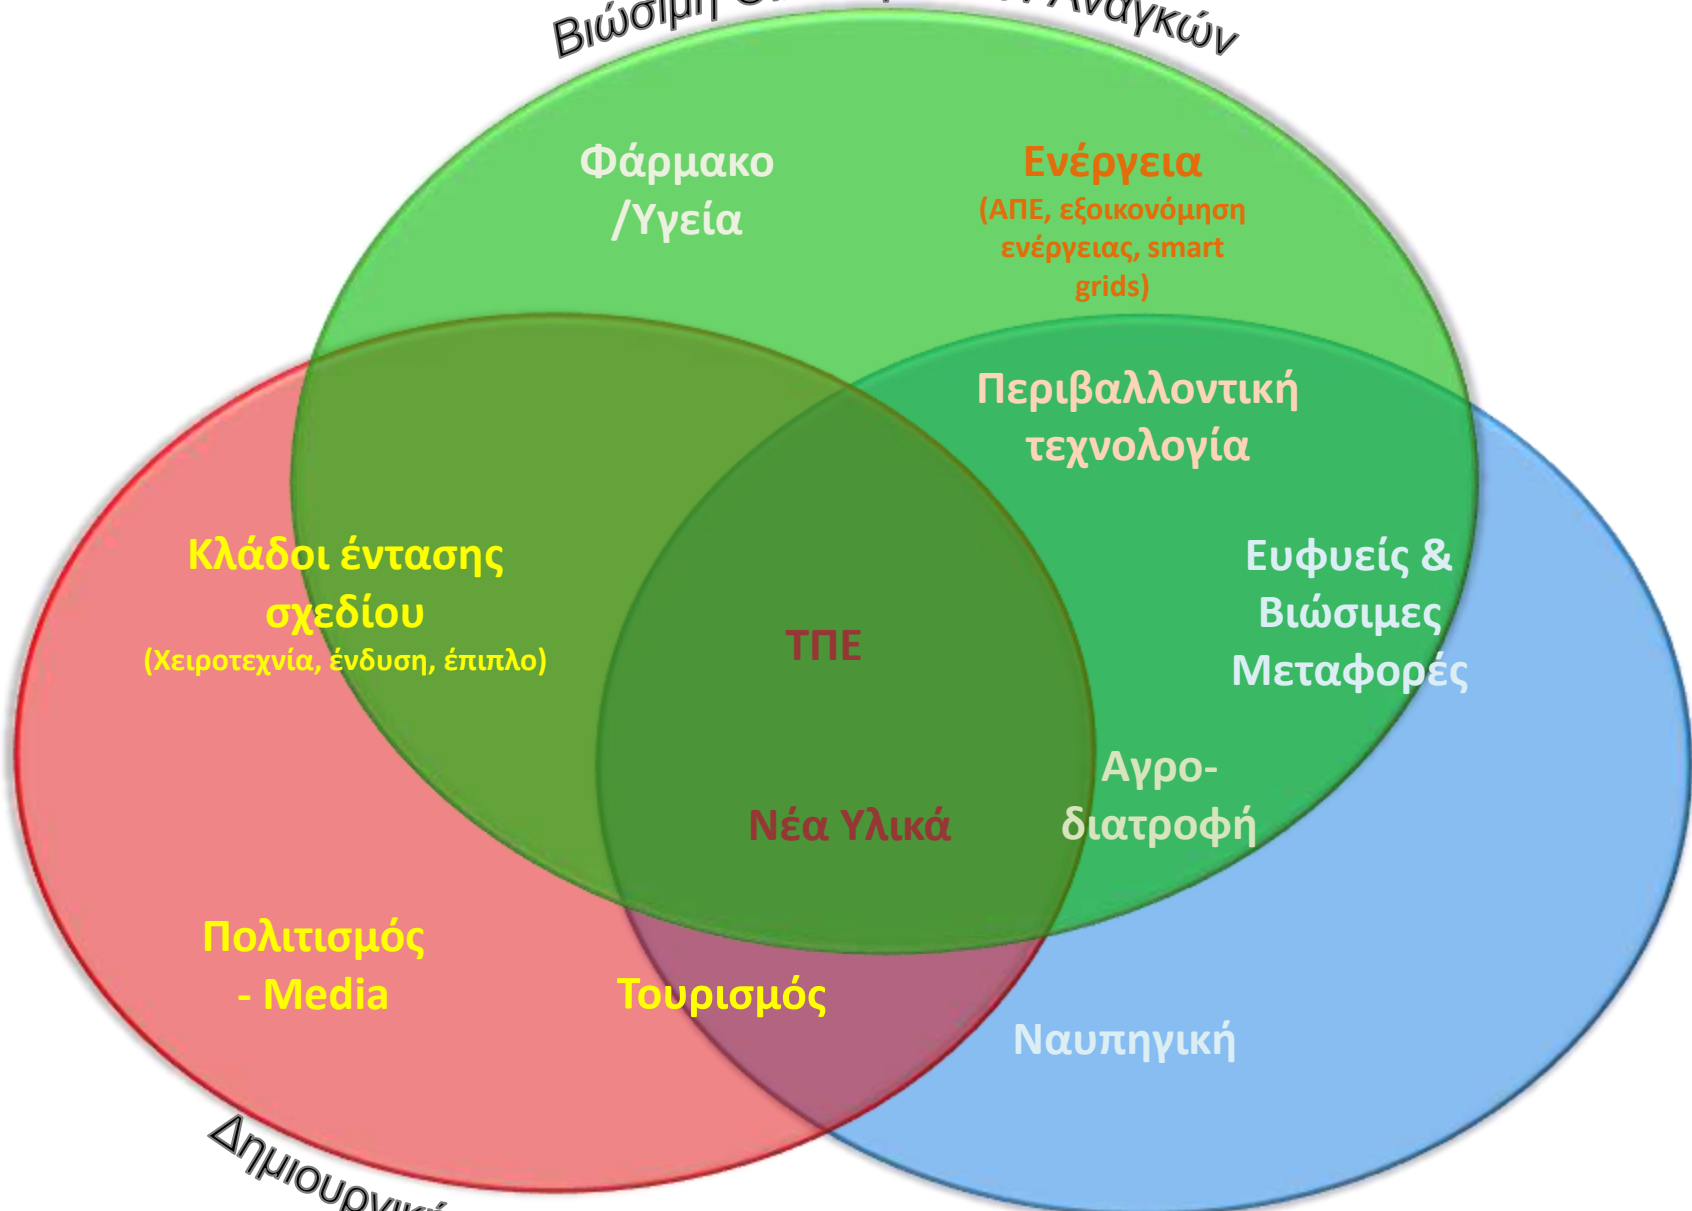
Βιώσιμη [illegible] Αναγκών

Φάρμακο /Υγεία

Ενέργεια (ΑΠΕ, εξοικονόμηση ενέργειας, smart grids)

Περιβαλλοντική τεχνολογία

Κλάδοι έντασης σχεδίου (Χειροτεχνία, ένδυση, έπιπλο)

ΤΠΕ

Ευφυείς & Βιώσιμες Μεταφορές

Αγρο-διατροφή

Νέα Υλικά

Πολιτισμός - Media

Τουρισμός

Ναυπηγική

Δημιουργική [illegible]